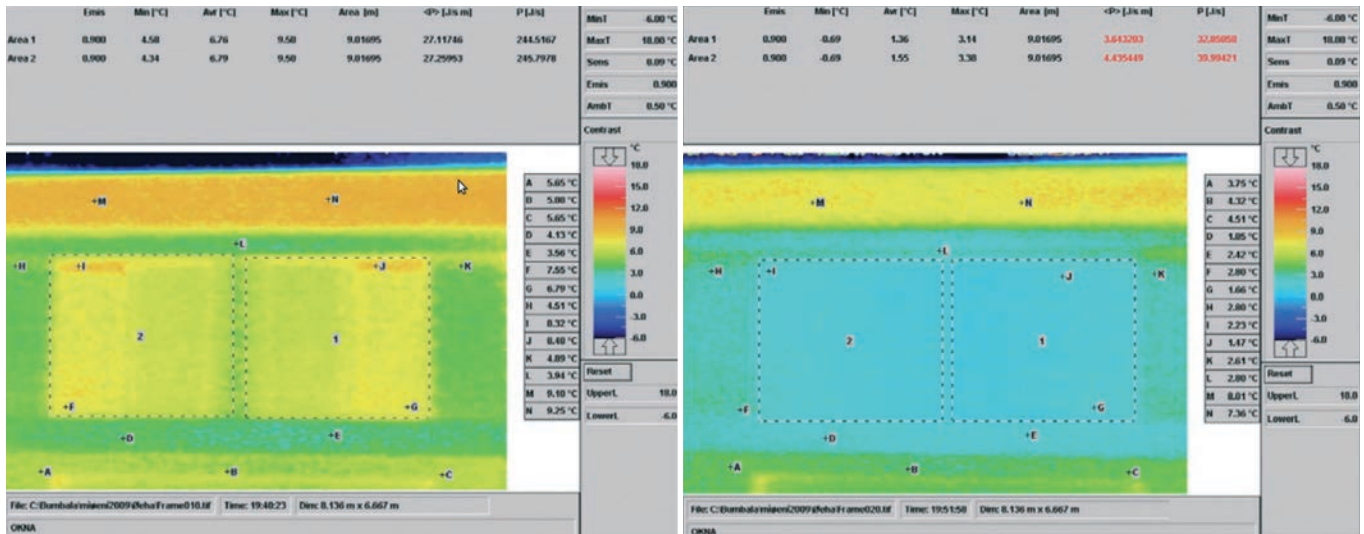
| | Emis | Min [°C] | Avr [°C] | Max [°C] | Area [m] | <P> [J/s m] | P [J/s] |
|---|---|---|---|---|---|---|---|
| Area 1 | 0.900 | 4.58 | 6.76 | 9.50 | 9.01695 | 27.11746 | 244.5167 |
| Area 2 | 0.900 | 4.34 | 6.79 | 9.50 | 9.01695 | 27.25953 | 245.7978 |

MinT -6.00 °C
MaxT 18.00 °C
Sens 0.09 °C
Emis 0.900
AmbT 0.50 °C
Contrast

°C
18.0
15.0
12.0
9.0
6.0
3.0
0.0
-3.0
-6.0

+M +N +L +H +I +J +K 2 1 +F +G +D +E +A +B +C

| | |
|---|---|
| A | 5.65 °C |
| B | 5.08 °C |
| C | 5.65 °C |
| D | 4.13 °C |
| E | 3.56 °C |
| F | 7.55 °C |
| G | 6.79 °C |
| H | 4.51 °C |
| I | 8.32 °C |
| J | 8.40 °C |
| K | 4.89 °C |
| L | 3.94 °C |
| M | 9.10 °C |
| N | 9.25 °C |

Reset
UpperL 18.0
LowerL -6.0

File: C:\Bumbala\mipeni2009\Ofeha\Frame010.tif | Time: 19:40:23 | Dim: 8.136 m x 6.667 m
OKNA

| | Emis | Min [°C] | Avr [°C] | Max [°C] | Area [m] | <P> [J/s m] | P [J/s] |
|---|---|---|---|---|---|---|---|
| Area 1 | 0.900 | -0.69 | 1.36 | 3.14 | 9.01695 | 3.643203 | 32.85058 |
| Area 2 | 0.900 | -0.69 | 1.55 | 3.38 | 9.01695 | 4.435449 | 39.99421 |

MinT -6.00 °C
MaxT 18.00 °C
Sens 0.09 °C
Emis 0.900
AmbT 0.50 °C
Contrast

°C
18.0
15.0
12.0
9.0
6.0
3.0
0.0
-3.0
-6.0

+M +N +L +H +I +J +K 2 1 +F +G +D +E +A +B +C

| | |
|---|---|
| A | 3.75 °C |
| B | 4.32 °C |
| C | 4.51 °C |
| D | 1.85 °C |
| E | 2.42 °C |
| F | 2.80 °C |
| G | 1.66 °C |
| H | 2.80 °C |
| I | 2.23 °C |
| J | 1.47 °C |
| K | 2.61 °C |
| L | 2.80 °C |
| M | 8.01 °C |
| N | 7.36 °C |

Reset
UpperL 18.0
LowerL -6.0

File: C:\Bumbala\mipeni2009\Ofeha\Frame020.tif | Time: 19:51:50 | Dim: 8.136 m x 6.667 m
OKNA